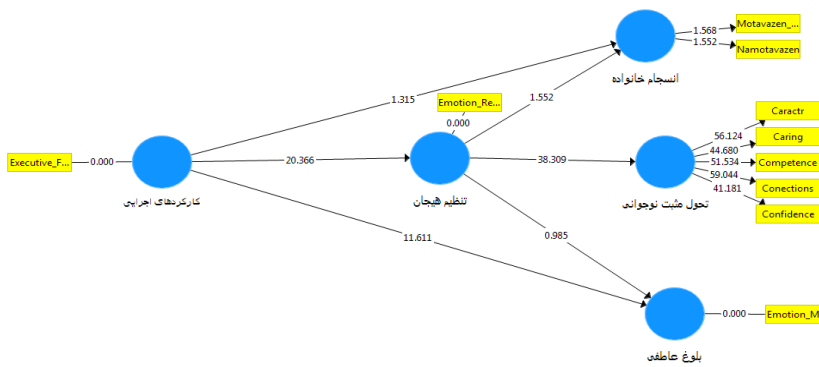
Motavazen_...
1.568
1.552
Namotavazen
انسجام خانواده
1.315
1.552
Emotion_Re...
0.000
Caractr
56.124
Caring
44.680
51.534
Competence
59.044
Conections
41.181
Confidence
Executive_F...
0.000
20.366
38.309
کارکردهای اجرایی
تنظیم هیجان
تحول مثبت نوجوانی
11.611
0.985
0.000
Emotion_M
بلوغ عاطفی